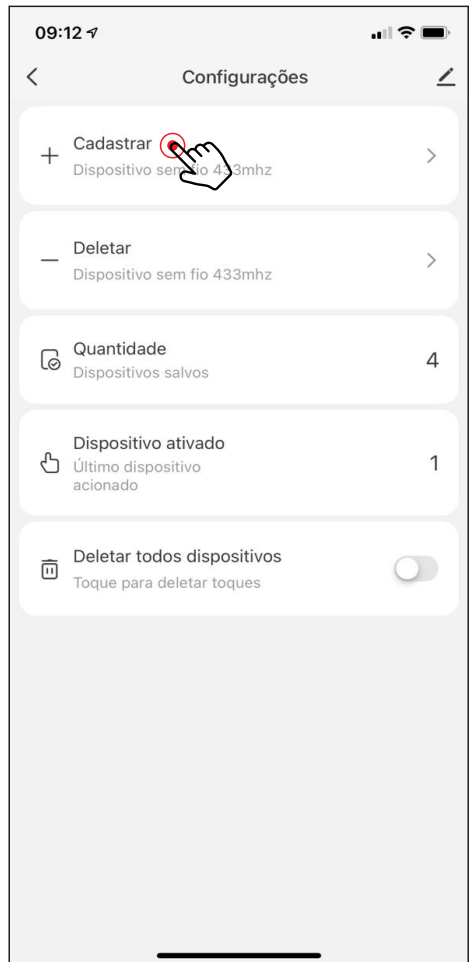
09:12

Configurações

+ Cadastrar
Dispositivo sem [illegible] 4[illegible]3mhz

— Deletar
Dispositivo sem fio 433mhz

Quantidade
Dispositivos salvos
4

Dispositivo ativado
Último dispositivo acionado
1

Deletar todos dispositivos
Toque para deletar toques